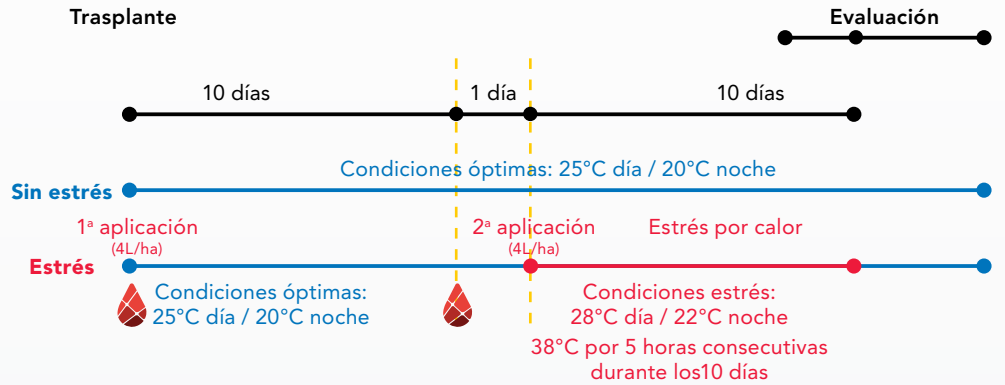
Trasplante

Evaluación

10 días

1 día

10 días

Sin estrés

Condiciones óptimas: 25°C día / 20°C noche

1ª aplicación
(4L/ha)

2ª aplicación
(4L/ha)

Estrés por calor

Estrés

Condiciones óptimas:
25°C día / 20°C noche

Condiciones estrés:
28°C día / 22°C noche

38°C por 5 horas consecutivas
durante los10 días